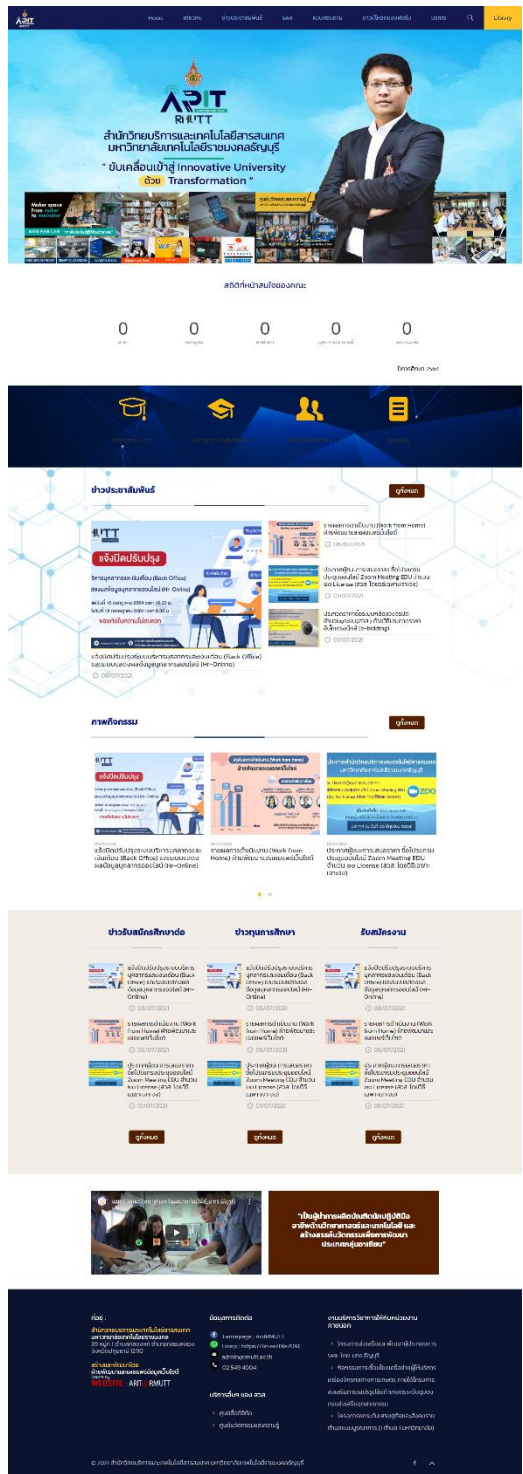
ARIT RMUTT

หน้าแรก เกี่ยวกับ ข่าวประชาสัมพันธ์ SAR แบบฟอร์ม ดาวน์โหลดแบบฟอร์ม บริการ Library

ARIT RMUTT
สำนักวิทยบริการและเทคโนโลยีสารสนเทศ
มหาวิทยาลัยเทคโนโลยีราชมงคลธัญบุรี
" ขับเคลื่อนเข้าสู่ Innovative University ด้วย Transformation "

Maker space From Maker to Innovator

สถิติที่หน่วยงานของคณะ

0 0 0 0 0

ข่าวประชาสัมพันธ์

ดูทั้งหมด

แจ้งปิดปรับปรุง

แจ้งปิดปรับปรุงระบบบริการบุคลากรและเงินเดือน (Back Office) และระบบลงทะเบียนบุคลากรออนไลน์ (Hr-Online)

08/07/2021

รายงานการปฏิบัติงาน (Work from Home) ฝ่ายพัฒนาระบบและเว็บไซต์

08/07/2021

ประกาศผู้ชนะการเสนอราคา ซื้อโปรแกรมประชุมออนไลน์ Zoom Meeting EDU จำนวน 60 License (ฝ่ายระบบเทคโนโลยีสารสนเทศ)

07/07/2021

ประกาศราคากลางและรายละเอียดประกอบ (e-bidding)

07/07/2021

ภาพกิจกรรม

ดูทั้งหมด

แจ้งปิดปรับปรุงระบบบริการบุคลากรและเงินเดือน (Back Office) และระบบลงทะเบียนบุคลากรออนไลน์ (Hr-Online)

รายงานการปฏิบัติงาน (Work from Home) ฝ่ายพัฒนาระบบและเว็บไซต์

ประกาศผู้ชนะการเสนอราคา ซื้อโปรแกรมประชุมออนไลน์ Zoom Meeting EDU จำนวน 60 License (ฝ่ายระบบเทคโนโลยีสารสนเทศ)

ข่าวรับสมัครศึกษาต่อ

ข่าวทุนการศึกษา

รับสมัครงาน

แจ้งปิดปรับปรุงระบบบริการบุคลากรและเงินเดือน (Back Office) และระบบลงทะเบียนบุคลากรออนไลน์ (Hr-Online)

08/07/2021

รายงานการปฏิบัติงาน (Work from Home) ฝ่ายพัฒนาระบบและเว็บไซต์

08/07/2021

ประกาศผู้ชนะการเสนอราคา ซื้อโปรแกรมประชุมออนไลน์ Zoom Meeting EDU จำนวน 60 License (ฝ่ายระบบเทคโนโลยีสารสนเทศ)

07/07/2021

ดูทั้งหมด ดูทั้งหมด ดูทั้งหมด

"เป็นผู้นำการผลิตบัณฑิตนักปฏิบัติมืออาชีพด้านวิทยาศาสตร์และเทคโนโลยี และสร้างสรรค์นวัตกรรมเพื่อการพัฒนาประเทศสู่สากล"

ที่อยู่
สำนักวิทยบริการและเทคโนโลยีสารสนเทศ มหาวิทยาลัยเทคโนโลยีราชมงคลธัญบุรี

ข้อมูลการติดต่อ
Fanpage : AritRMUTT
admin@rmutt.ac.th
02 549 4004

WEBSITE ARIT RMUTT

© 2021 สำนักวิทยบริการและเทคโนโลยีสารสนเทศ มหาวิทยาลัยเทคโนโลยีราชมงคลธัญบุรี